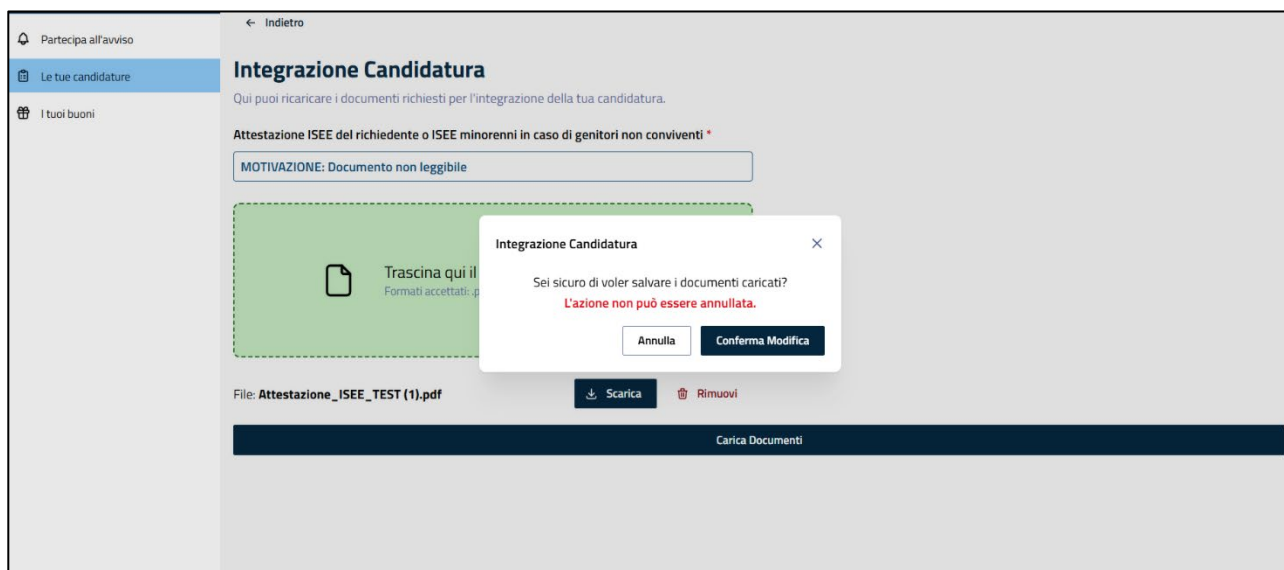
Partecipa all'avviso

Le tue candidature

I tuoi buoni

← Indietro

Integrazione Candidatura

Qui puoi ricaricare i documenti richiesti per l'integrazione della tua candidatura.

Attestazione ISEE del richiedente o ISEE minorenni in caso di genitori non conviventi *

MOTIVAZIONE: Documento non leggibile

Trascina qui il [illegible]

Formati accettati: .p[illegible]

Integrazione Candidatura

×

Sei sicuro di voler salvare i documenti caricati?

L'azione non può essere annullata.

Annulla

Conferma Modifica

File: Attestazione_ISEE_TEST (1).pdf

Scarica

Rimuovi

Carica Documenti